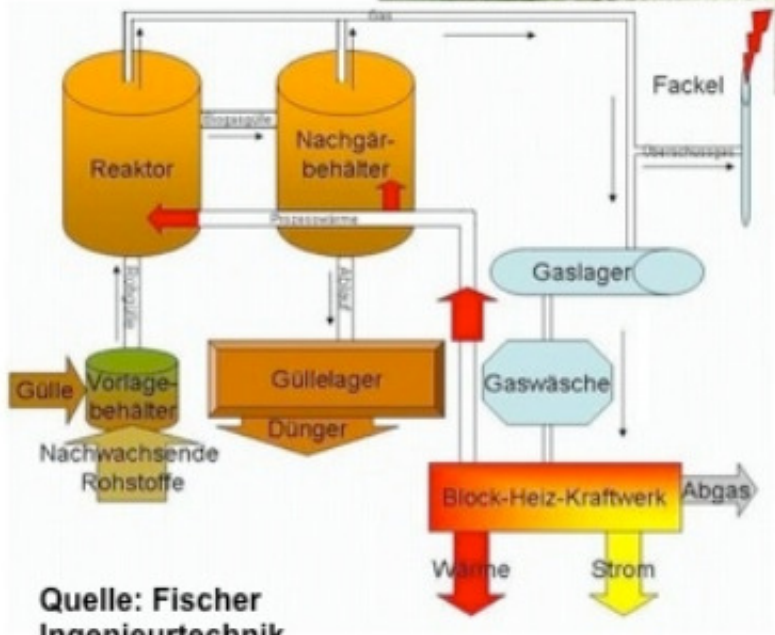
Gas

Fackel

Überschussgas

Biogasgülle

Reaktor

Nachgärbehälter

Prozesswärme

Biogülle

Ablauf

Gaslager

Gülle

Vorlagebehälter

Güllelager

Gaswäsche

Dünger

Nachwachsende Rohstoffe

Block-Heiz-Kraftwerk

Abgas

Wärme

Strom

Quelle: Fischer Ingenieurtechnik